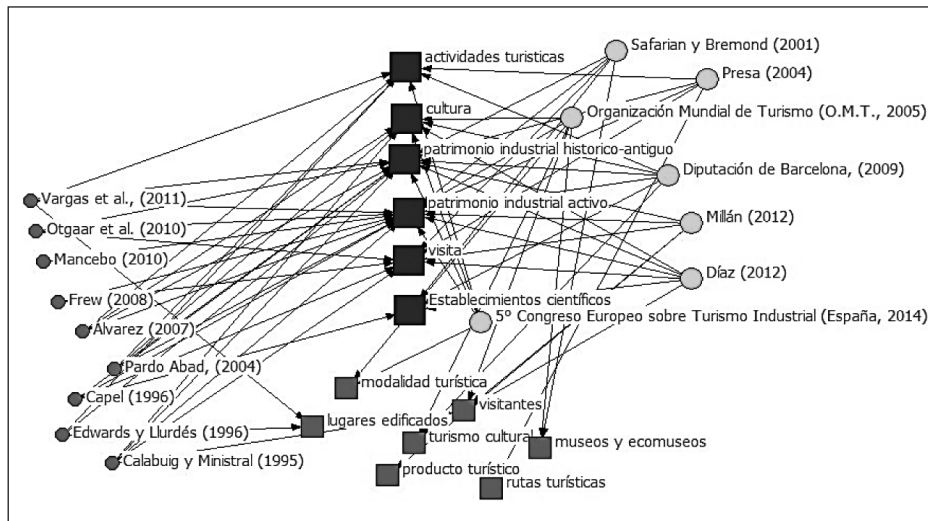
actividades turisticas
cultura
patrimonio industrial historico-antiguo
patrimonio industrial activo
visita
Establecimientos científicos
Safarian y Bremond (2001)
Presa (2004)
Organización Mundial de Turismo (O.M.T., 2005)
Diputación de Barcelona, (2009)
Millán (2012)
Díaz (2012)
5° Congreso Europeo sobre Turismo Industrial (España, 2014)
Vargas et al., (2011)
Otgaar et al. (2010)
Mancebo (2010)
Frew (2008)
Álvarez (2007)
Pardo Abad, (2004)
Capel (1996)
Edwards y Llurdés (1996)
Calabuig y Ministral (1995)
modalidad turística
lugares edificados
visitantes
turismo cultural
museos y ecomuseos
producto turístico
rutas turísticas